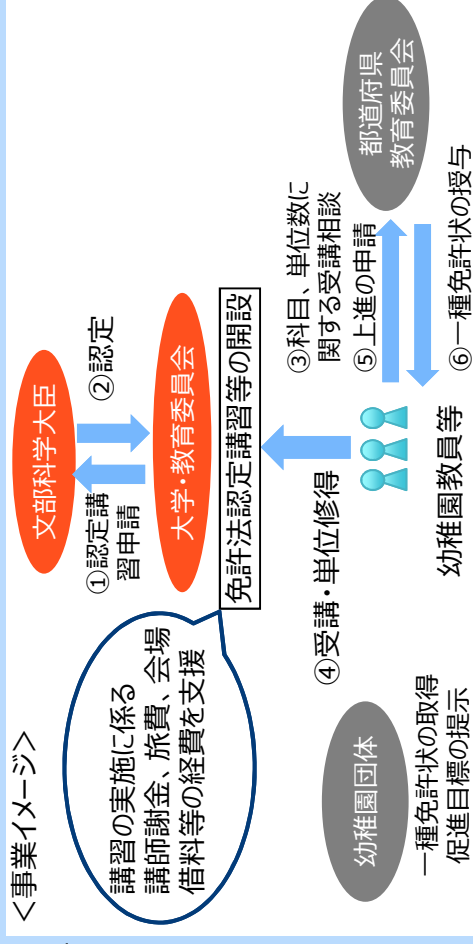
<事業イメージ>

講習の実施に係る講師謝金、旅費、会場借料等の経費を支援

①認定講習申請

文部科学大臣

②認定

大学・教育委員会

免許法認定講習等の開設

④受講・単位修得

幼稚園団体

一種免許状の取得促進目標の提示

幼稚園教員等

③科目、単位数に関する受講相談

⑤上進の申請

⑥一種免許状の授与

都道府県教育委員会